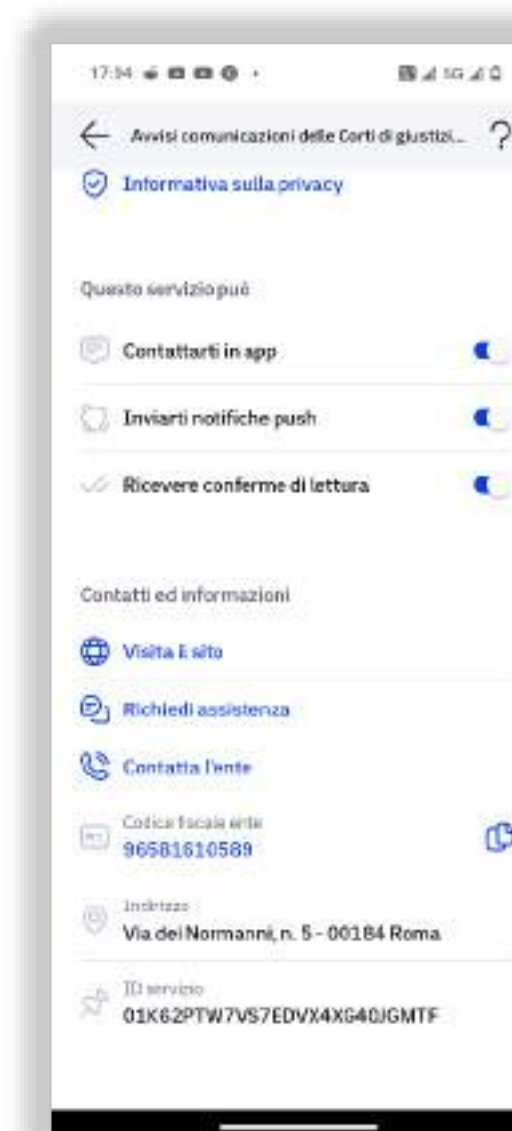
17:34

Avvisi comunicazioni delle Corti di giustizi...

Informativa sulla privacy

Questo servizio può

Contattarti in app

Inviarti notifiche push

Ricevere conferme di lettura

Contatti ed informazioni

Visita il sito

Richiedi assistenza

Contatta l'ente

Codice fiscale ente
96581610589

Indirizzo
Via dei Normanni, n. 5 - 00184 Roma

ID servizio
01K62PTW7VS7EDVX4XG40JGMTF